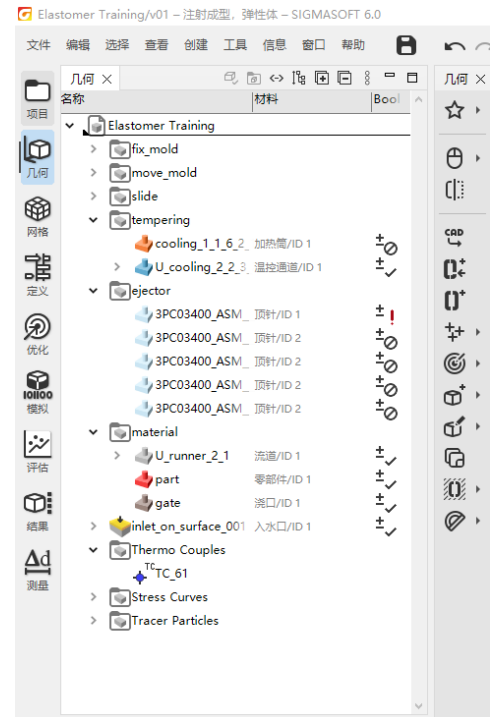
Elastomer Training/v01 – 注射成型，弹性体 – SIGMASOFT 6.0

文件 编辑 选择 查看 创建 工具 信息 窗口 帮助

项目

几何

网格

定义

优化

模拟

评估

结果

测量

几何 ×

| 名称 | 材料 | Bool |
|---|---|---|
| Elastomer Training | | |
| fix_mold | | |
| move_mold | | |
| slide | | |
| tempering | | |
| cooling_1_1_6_2_ | 加热管/ID 1 | |
| U_cooling_2_2_3_ | 温控通道/ID 1 | |
| ejector | | |
| 3PC03400_ASM_ | 顶针/ID 1 | ! |
| 3PC03400_ASM_ | 顶针/ID 2 | |
| 3PC03400_ASM_ | 顶针/ID 2 | |
| 3PC03400_ASM_ | 顶针/ID 2 | |
| 3PC03400_ASM_ | 顶针/ID 2 | |
| material | | |
| U_runner_2_1 | 流道/ID 1 | |
| part | 零部件/ID 1 | |
| gate | 浇口/ID 1 | |
| inlet_on_surface_001 | 入水口/ID 1 | |
| Thermo Couples | | |
| TC_61 | | |
| Stress Curves | | |
| Tracer Particles | | |

几何 ×

CAD